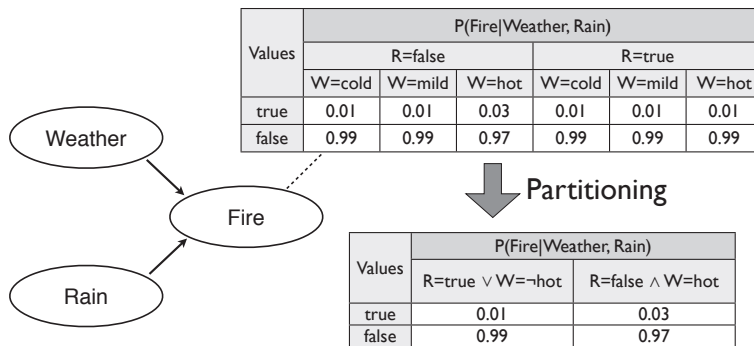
| Values | P(Fire\|Weather, Rain) | | | | | |
|---|---|---|---|---|---|---|
| | R=false | | | R=true | | |
| | W=cold | W=mild | W=hot | W=cold | W=mild | W=hot |
| true | 0.01 | 0.01 | 0.03 | 0.01 | 0.01 | 0.01 |
| false | 0.99 | 0.99 | 0.97 | 0.99 | 0.99 | 0.99 |

Weather

Fire

Rain

Partitioning

| Values | P(Fire\|Weather, Rain) | |
|---|---|---|
| | R=true $\vee$ W=$\neg$hot | R=false $\wedge$ W=hot |
| true | 0.01 | 0.03 |
| false | 0.99 | 0.97 |